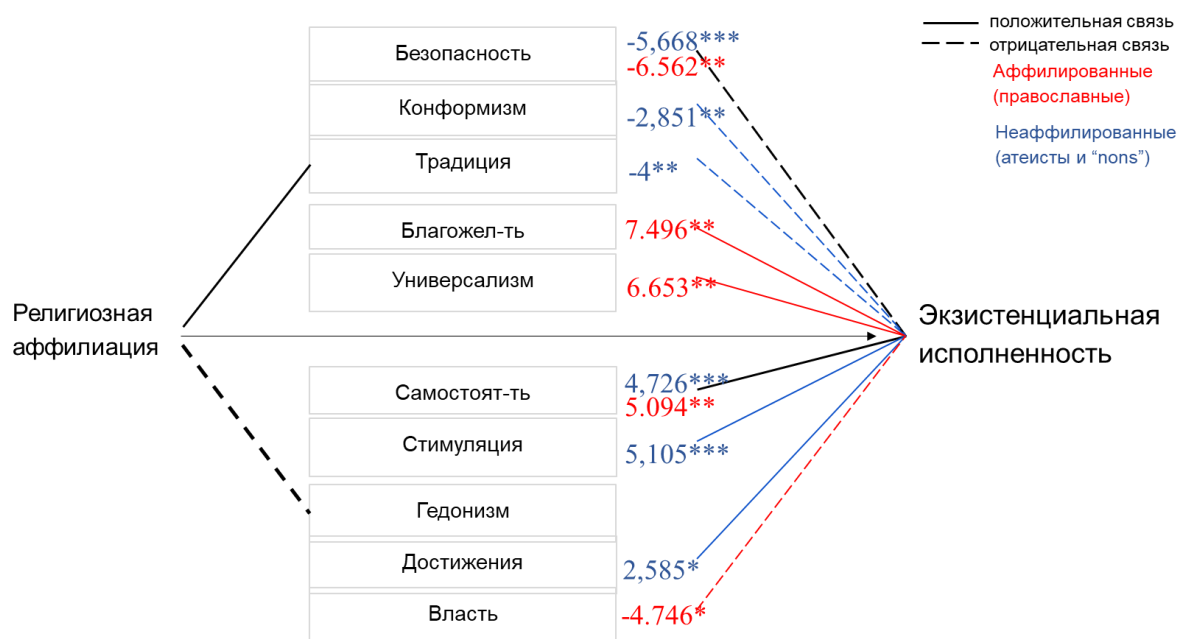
положительная связь
отрицательная связь
Аффилированные (православные)
Неаффилированные (атеисты и “nons”)

Безопасность
-5,668***
-6.562**
Конформизм
-2,851**
Традиция
-4**
Благожел-ть
7.496**
Универсализм
6.653**

Религиозная аффилиация

Экзистенциальная исполненность

Самостоят-ть
4,726***
5.094**
Стимуляция
5,105***
Гедонизм
Достижения
2,585*
Власть
-4.746*